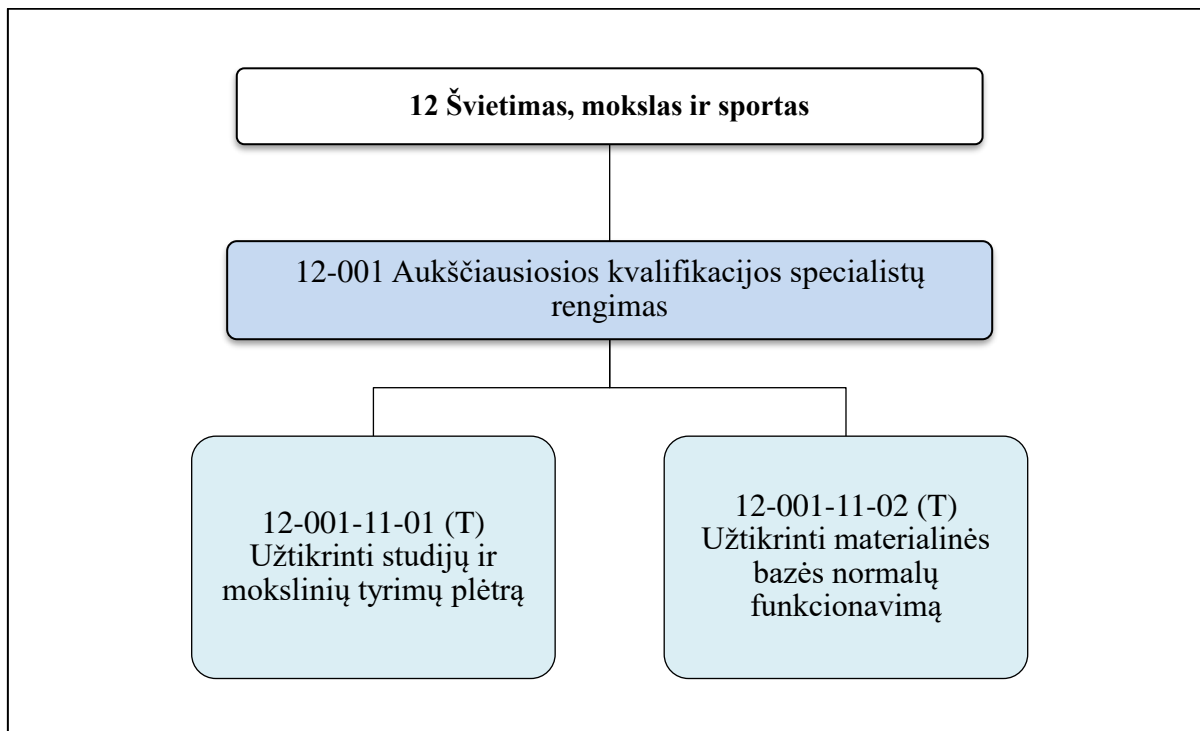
12 Švietimas, mokslas ir sportas

12-001 Aukščiausiosios kvalifikacijos specialistų rengimas

12-001-11-01 (T) Užtikrinti studijų ir mokslinių tyrimų plėtrą

12-001-11-02 (T) Užtikrinti materialinės bazės normalų funkcionavimą